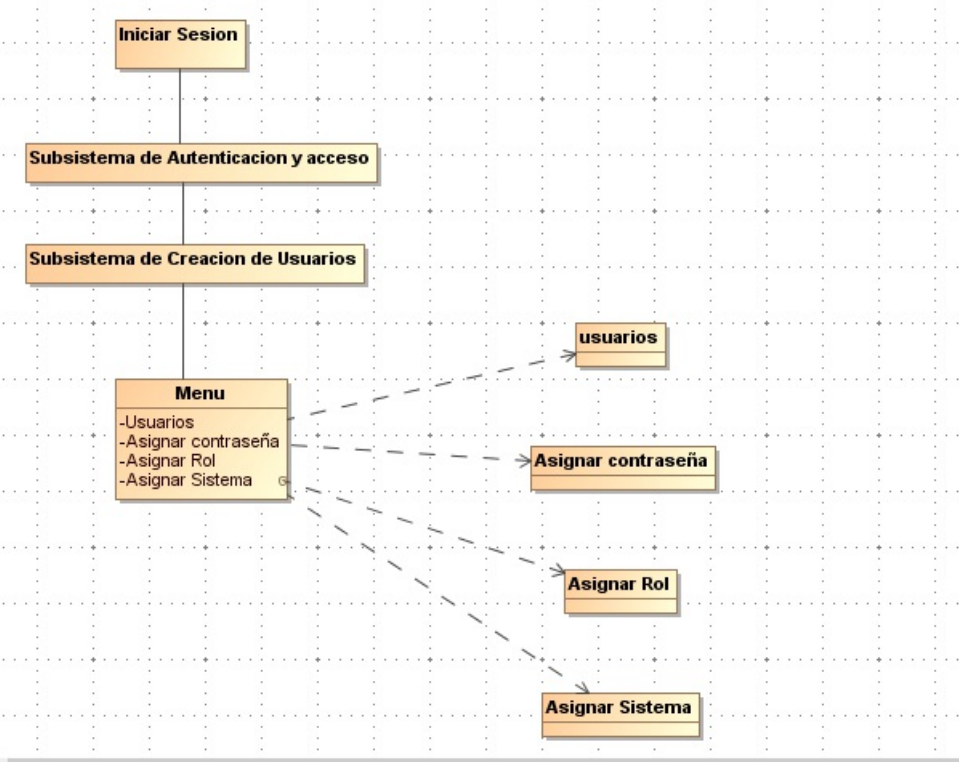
Iniciar Sesion

Subsistema de Autenticacion y acceso

Subsistema de Creacion de Usuarios

Menu
-Usuarios
-Asignar contraseña
-Asignar Rol
-Asignar Sistema

usuarios

Asignar contraseña

Asignar Rol

Asignar Sistema